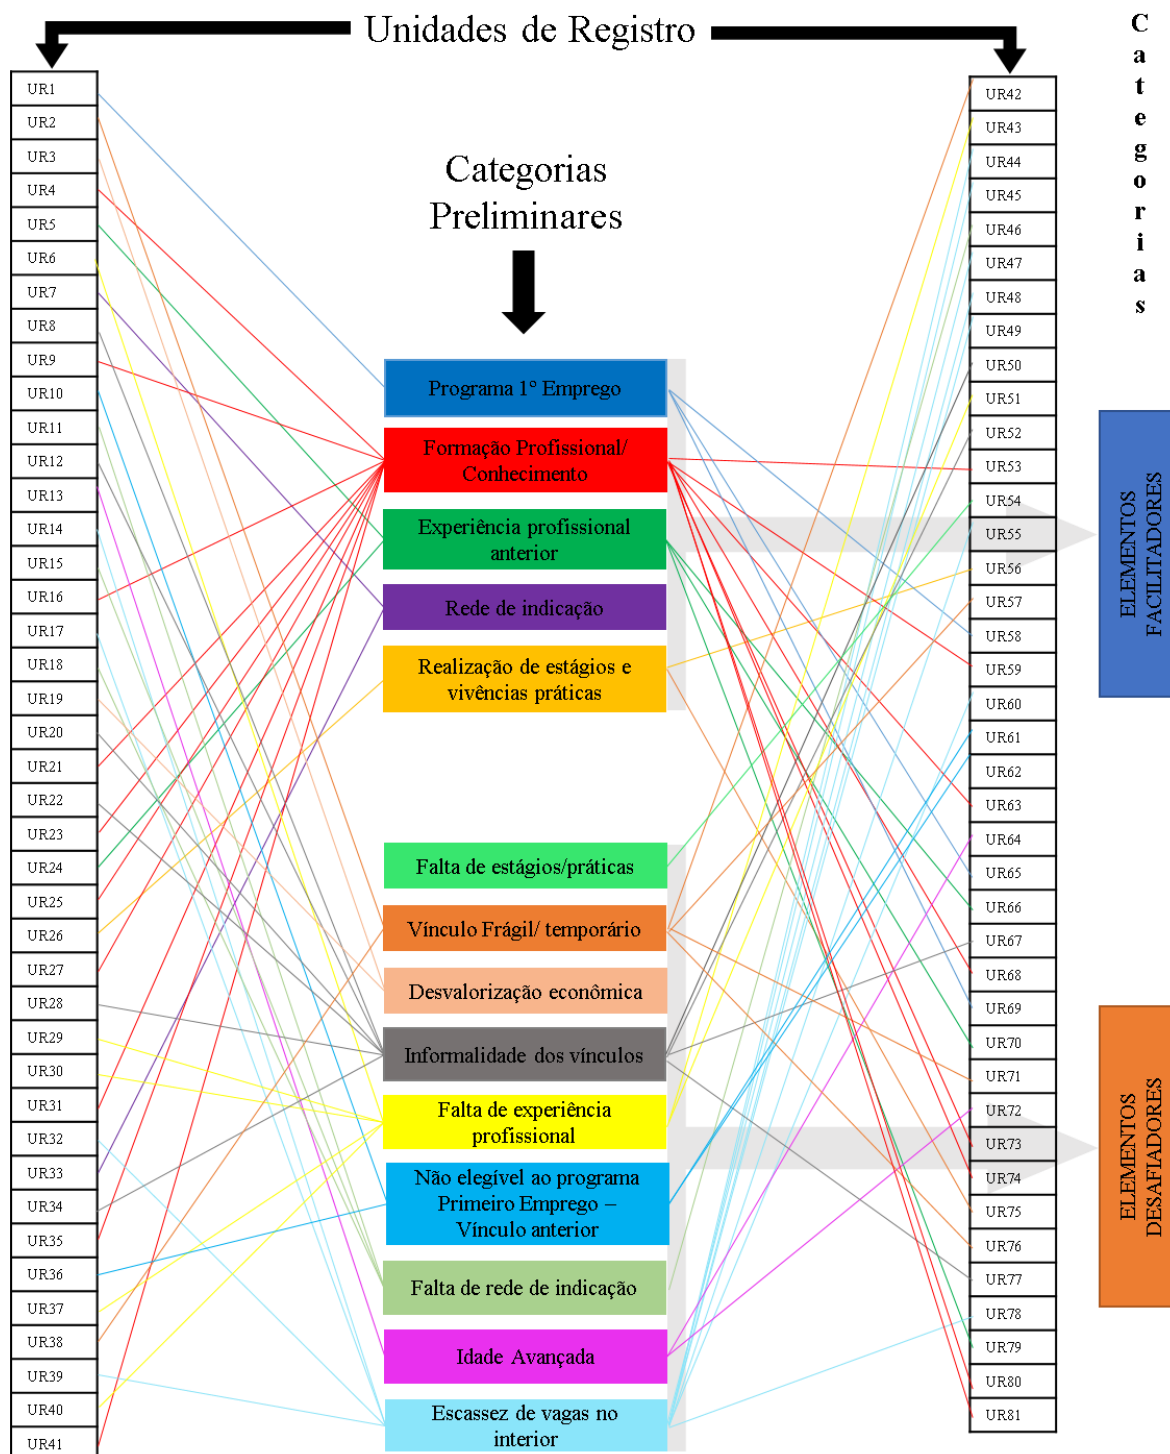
Unidades de Registro

Categorias

UR1
UR2
UR3
UR4
UR5
UR6
UR7
UR8
UR9
UR10
UR11
UR12
UR13
UR14
UR15
UR16
UR17
UR18
UR19
UR20
UR21
UR22
UR23
UR24
UR25
UR26
UR27
UR28
UR29
UR30
UR31
UR32
UR33
UR34
UR35
UR36
UR37
UR38
UR39
UR40
UR41

Categorias Preliminares

Programa 1° Emprego

Formação Profissional/ Conhecimento

Experiência profissional anterior

Rede de indicação

Realização de estágios e vivências práticas

Falta de estágios/práticas

Vínculo Frágil/ temporário

Desvalorização econômica

Informalidade dos vínculos

Falta de experiência profissional

Não elegível ao programa Primeiro Emprego – Vínculo anterior

Falta de rede de indicação

Idade Avançada

Escassez de vagas no interior

UR42
UR43
UR44
UR45
UR46
UR47
UR48
UR49
UR50
UR51
UR52
UR53
UR54
UR55
UR56
UR57
UR58
UR59
UR60
UR61
UR62
UR63
UR64
UR65
UR66
UR67
UR68
UR69
UR70
UR71
UR72
UR73
UR74
UR75
UR76
UR77
UR78
UR79
UR80
UR81

ELEMENTOS FACILITADORES

ELEMENTOS DESAFIADORES